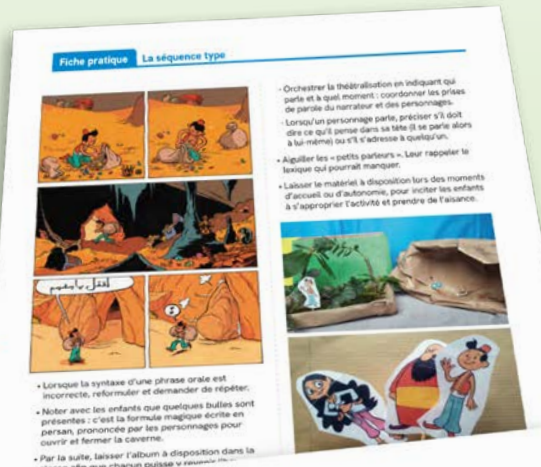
Fiche pratique La séquence type

اقفل يا سمسم

• Lorsque la syntaxe d'une phrase orale est incorrecte, reformuler et demander de répéter.

• Noter avec les enfants que quelques bulles sont présentes : c'est la formule magique écrite en persan, prononcée par les personnages pour ouvrir et fermer la caverne.

• Par la suite, laisser l'album à disposition dans la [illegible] puisse y revenir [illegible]

• Orchestrer la théâtralisation en indiquant qui parle et à quel moment : coordonner les prises de parole du narrateur et des personnages.

• Lorsqu'un personnage parle, préciser s'il doit dire ce qu'il pense dans sa tête (il se parle alors à lui-même) ou s'il s'adresse à quelqu'un.

• Aiguiller les « petits parleurs ». Leur rappeler le lexique qui pourrait manquer.

• Laisser le matériel à disposition lors des moments d'accueil ou d'autonomie, pour inciter les enfants à s'approprier l'activité et prendre de l'aisance.